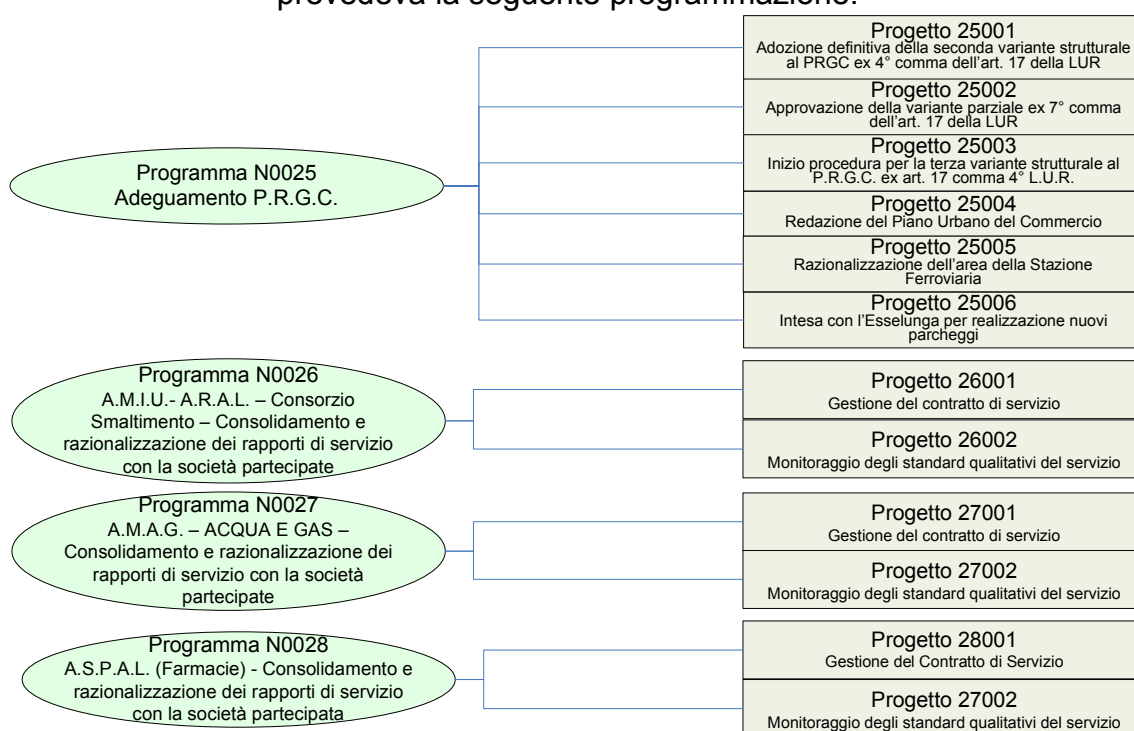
prevedeva la seguente programmazione:

Programma N0025
Adeguamento P.R.G.C.

Progetto 25001
Adozione definitiva della seconda variante strutturale al PRGC ex 4° comma dell'art. 17 della LUR

Progetto 25002
Approvazione della variante parziale ex 7° comma dell'art. 17 della LUR

Progetto 25003
Inizio procedura per la terza variante strutturale al P.R.G.C. ex art. 17 comma 4° L.U.R.

Progetto 25004
Redazione del Piano Urbano del Commercio

Progetto 25005
Razionalizzazione dell'area della Stazione Ferroviaria

Progetto 25006
Intesa con l'Esselunga per realizzazione nuovi parcheggi

Programma N0026
A.M.I.U.- A.R.A.L. – Consorzio Smaltimento – Consolidamento e razionalizzazione dei rapporti di servizio con la società partecipate

Progetto 26001
Gestione del contratto di servizio

Progetto 26002
Monitoraggio degli standard qualitativi del servizio

Programma N0027
A.M.A.G. – ACQUA E GAS – Consolidamento e razionalizzazione dei rapporti di servizio con la società partecipate

Progetto 27001
Gestione del contratto di servizio

Progetto 27002
Monitoraggio degli standard qualitativi del servizio

Programma N0028
A.S.P.A.L. (Farmacie) - Consolidamento e razionalizzazione dei rapporti di servizio con la società partecipata

Progetto 28001
Gestione del Contratto di Servizio

Progetto 27002
Monitoraggio degli standard qualitativi del servizio